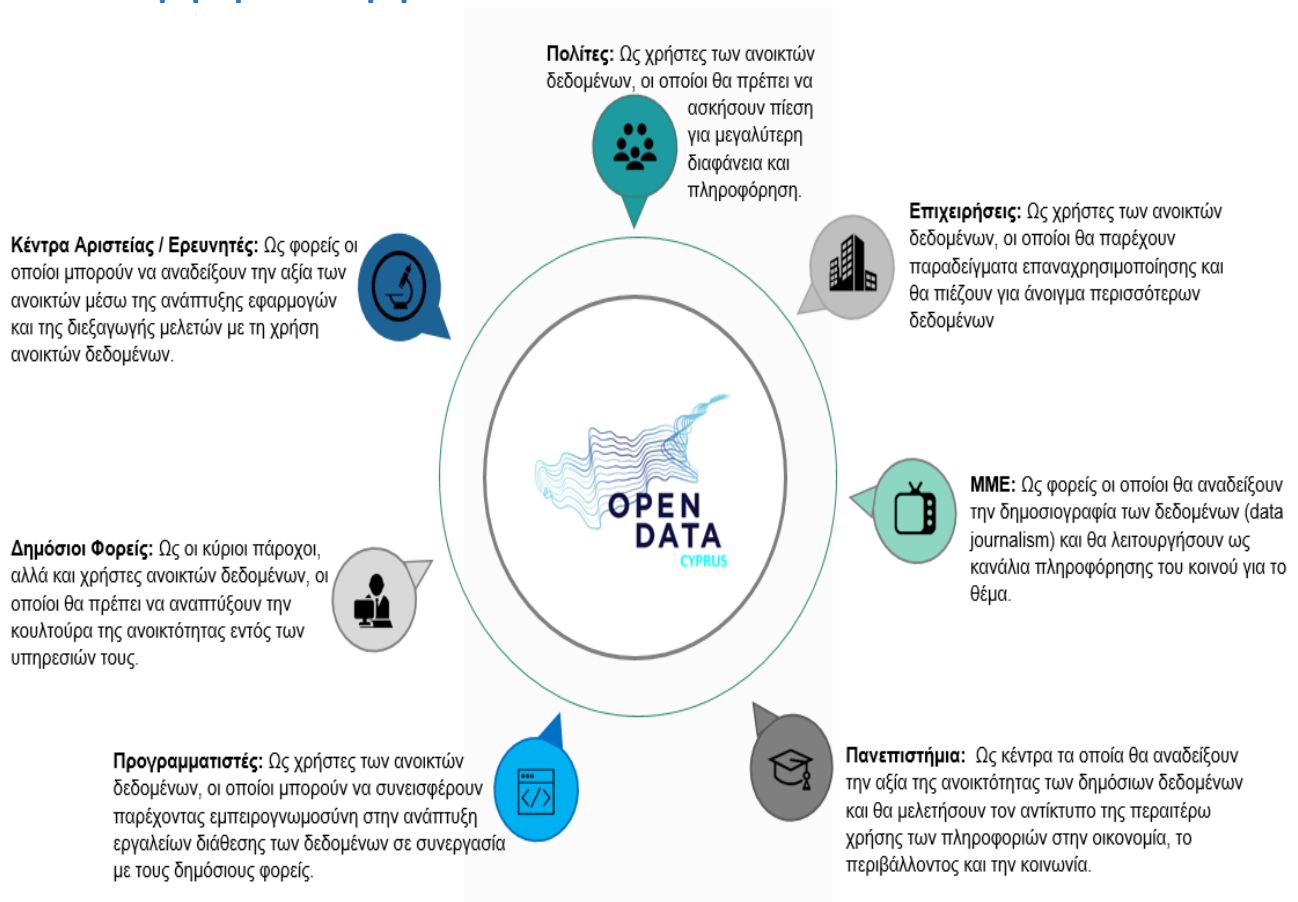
**Πολίτες:** Ως χρήστες των ανοικτών δεδομένων, οι οποίοι θα πρέπει να ασκήσουν πίεση για μεγαλύτερη διαφάνεια και πληροφόρηση.

**Επιχειρήσεις:** Ως χρήστες των ανοικτών δεδομένων, οι οποίοι θα παρέχουν παραδείγματα επαναχρησιμοποίησης και θα πιέζουν για άνοιγμα περισσότερων δεδομένων

**Κέντρα Αριστείας / Ερευνητές:** Ως φορείς οι οποίοι μπορούν να αναδείξουν την αξία των ανοικτών μέσω της ανάπτυξης εφαρμογών και της διεξαγωγής μελετών με τη χρήση ανοικτών δεδομένων.

OPEN DATA CYPRUS

**ΜΜΕ:** Ως φορείς οι οποίοι θα αναδείξουν την δημοσιογραφία των δεδομένων (data journalism) και θα λειτουργήσουν ως κανάλια πληροφόρησης του κοινού για το θέμα.

**Δημόσιοι Φορείς:** Ως οι κύριοι πάροχοι, αλλά και χρήστες ανοικτών δεδομένων, οι οποίοι θα πρέπει να αναπτύξουν την κουλτούρα της ανοικτότητας εντός των υπηρεσιών τους.

**Προγραμματιστές:** Ως χρήστες των ανοικτών δεδομένων, οι οποίοι μπορούν να συνεισφέρουν παρέχοντας εμπειρογνωμοσύνη στην ανάπτυξη εργαλείων διάθεσης των δεδομένων σε συνεργασία με τους δημόσιους φορείς.

**Πανεπιστήμια:** Ως κέντρα τα οποία θα αναδείξουν την αξία της ανοικτότητας των δημόσιων δεδομένων και θα μελετήσουν τον αντίκτυπο της περαιτέρω χρήσης των πληροφοριών στην οικονομία, το περιβάλλοντος και την κοινωνία.